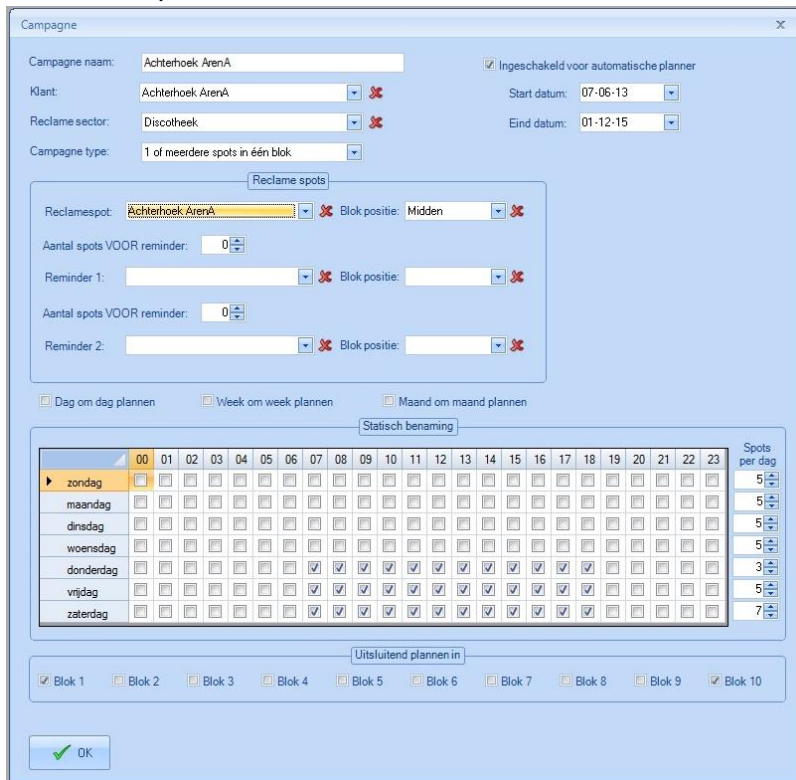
Campagne

Campagne naam: Achterhoek ArenA

Ingeschakeld voor automatische planner

Klant: Achterhoek ArenA

Start datum: 07-06-13

Reclame sector: Discotheek

Eind datum: 01-12-15

Campagne type: 1 of meerdere spots in één blok

Reclame spots

Reclamespot: Achterhoek ArenA

Blok positie: Midden

Aantal spots VOOR reminder: 0

Reminder 1:

Blok positie:

Aantal spots VOOR reminder: 0

Reminder 2:

Blok positie:

Dag om dag plannen

Week om week plannen

Maand om maand plannen

Statisch benaming

| | 00 | 01 | 02 | 03 | 04 | 05 | 06 | 07 | 08 | 09 | 10 | 11 | 12 | 13 | 14 | 15 | 16 | 17 | 18 | 19 | 20 | 21 | 22 | 23 | Spots per dag |
|---|---|---|---|---|---|---|---|---|---|---|---|---|---|---|---|---|---|---|---|---|---|---|---|---|---|
| zondag | | | | | | | | | | | | | | | | | | | | | | | | | 5 |
| maandag | | | | | | | | | | | | | | | | | | | | | | | | | 5 |
| dinsdag | | | | | | | | | | | | | | | | | | | | | | | | | 5 |
| woensdag | | | | | | | | | | | | | | | | | | | | | | | | | 5 |
| donderdag | | | | | | | | ✓ | ✓ | ✓ | ✓ | ✓ | ✓ | ✓ | ✓ | ✓ | ✓ | ✓ | ✓ | | | | | | 3 |
| vrijdag | | | | | | | | ✓ | ✓ | ✓ | ✓ | ✓ | ✓ | ✓ | ✓ | ✓ | ✓ | ✓ | ✓ | | | | | | 5 |
| zaterdag | | | | | | | | ✓ | ✓ | ✓ | ✓ | ✓ | ✓ | ✓ | ✓ | ✓ | ✓ | ✓ | ✓ | | | | | | 7 |

Uitsluitend plannen in

Blok 1 Blok 2 Blok 3 Blok 4 Blok 5 Blok 6 Blok 7 Blok 8 Blok 9 Blok 10

OK